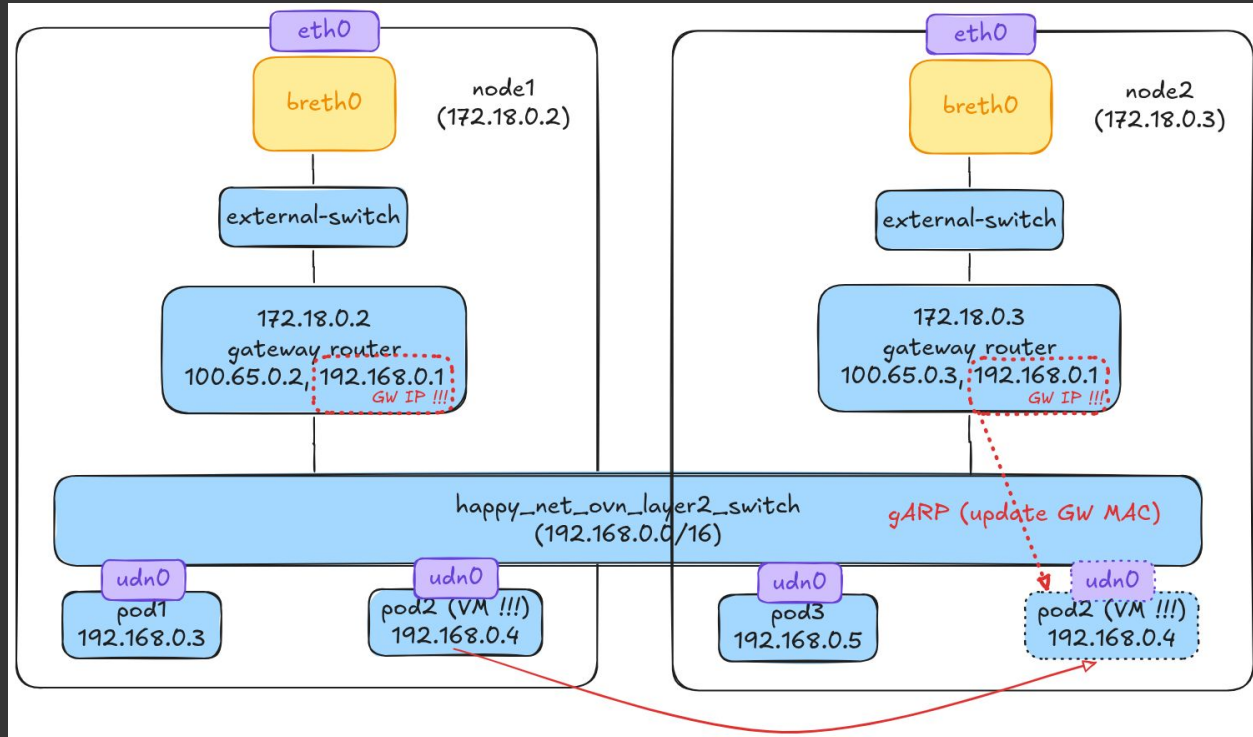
eth0

breth0

node1
(172.18.0.2)

external-switch

172.18.0.2
gateway router
100.65.0.2, 192.168.0.1
GW IP !!!

eth0

breth0

node2
(172.18.0.3)

external-switch

172.18.0.3
gateway router
100.65.0.3, 192.168.0.1
GW IP !!!

happy_net_ovn_layer2_switch
(192.168.0.0/16)

gARP (update GW MAC)

udn0
pod1
192.168.0.3

udn0
pod2 (VM !!!)
192.168.0.4

udn0
pod3
192.168.0.5

udn0
pod2 (VM !!!)
192.168.0.4